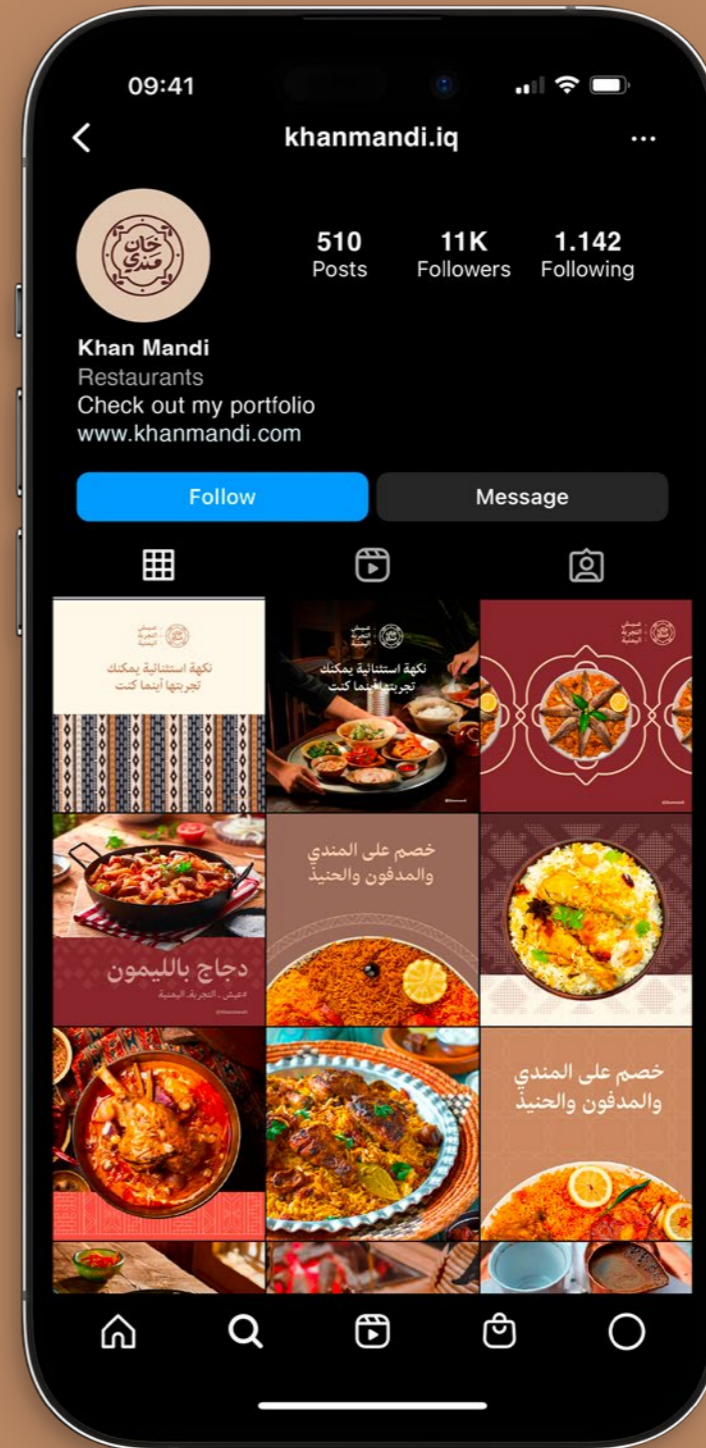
09:41

khanmandi.iq

خان مندي

510
Posts

11K
Followers

1.142
Following

Khan Mandi
Restaurants
Check out my portfolio
www.khanmandi.com

Follow

Message

عيش التجربة اليمنية

نكهة استثنائية يمكنك تجربتها أينما كنت

عيش التجربة اليمنية

نكهة استثنائية يمكنك تجربتها أينما كنت

خصم على المندي والمدفون والحنيذ

دجاج بالليمون
#عيش_التجربة_اليمنية

خصم على المندي والمدفون والحنيذ